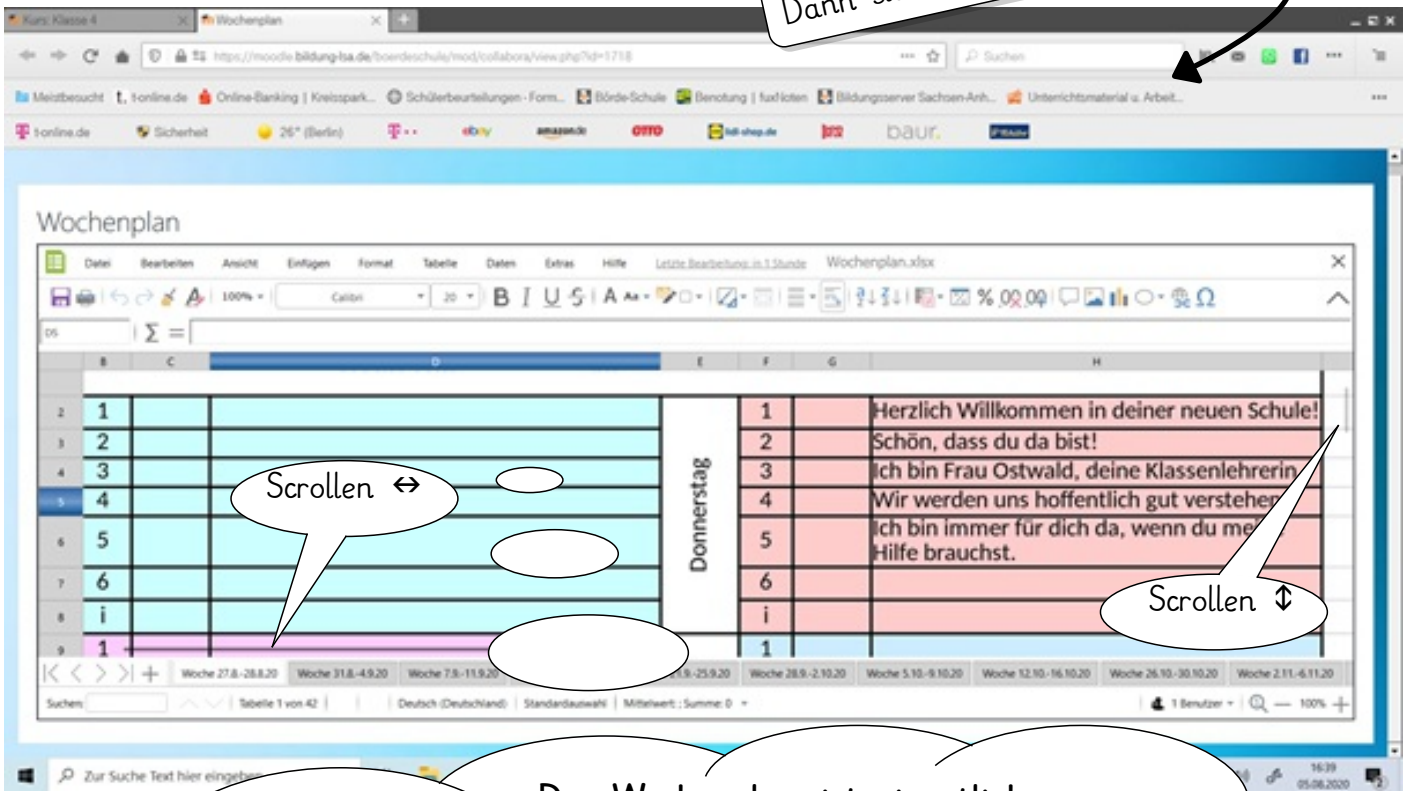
Dann

Kurs: Klasse 4
Wochenplan

https://moodle.bildung-lsa.de/boerdeschule/mod/collabora/view.php?id=1718

Suchen

Meistbesucht t-online.de Online-Banking | Kreisspark... Schülerbeurteilungen - Form... Börde-Schule Benotung | fuxNoten Bildungsserver Sachsen-Anh... Unterrichtsmaterial u. Arbeit...

t-online.de Sicherheit 26° (Berlin) ebay amazon.de OTTO lidl-shop.de baur.

Wochenplan

Datei Bearbeiten Ansicht Einfügen Format Tabelle Daten Extras Hilfe Letzte Bearbeitung: in 1 Stunde Wochenplan.xlsx

100% Calibri 20 B I U S $\Sigma$ =

D5

B C D E F G H

| | B | C | D | E | F | G | H |
|---|---|---|---|---|---|---|---|
| 2 | 1 | | | Donnerstag | 1 | | Herzlich Willkommen in deiner neuen Schule! |
| 3 | 2 | | | | 2 | | Schön, dass du da bist! |
| 4 | 3 | | | | 3 | | Ich bin Frau Ostwald, deine Klassenlehrerin |
| 5 | 4 | | | | 4 | | Wir werden uns hoffentlich gut verstehen |
| 6 | 5 | | | | 5 | | Ich bin immer für dich da, wenn du me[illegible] Hilfe brauchst. |
| 7 | 6 | | | | 6 | | |
| 8 | i | | | | i | | |
| 9 | 1 | | | | 1 | | |

Scrollen ↔

Scrollen ↕

Woche 27.8.-28.8.20 Woche 31.8.-4.9.20 Woche 7.9.-11.9.20 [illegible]9.-25.9.20 Woche 28.9.-2.10.20 Woche 5.10.-9.10.20 Woche 12.10.-16.10.20 Woche 26.10.-30.10.20 Woche 2.11.-6.11.20

Suchen: Tabelle 1 von 42 Deutsch (Deutschland) Standardauswahl Mittelwert: ; Summe: 0 1 Benutzer 100%

Zur Suche Text hier eingeb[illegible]

16:39 05.08.2020

Der Wochenplan ist inzwischen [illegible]